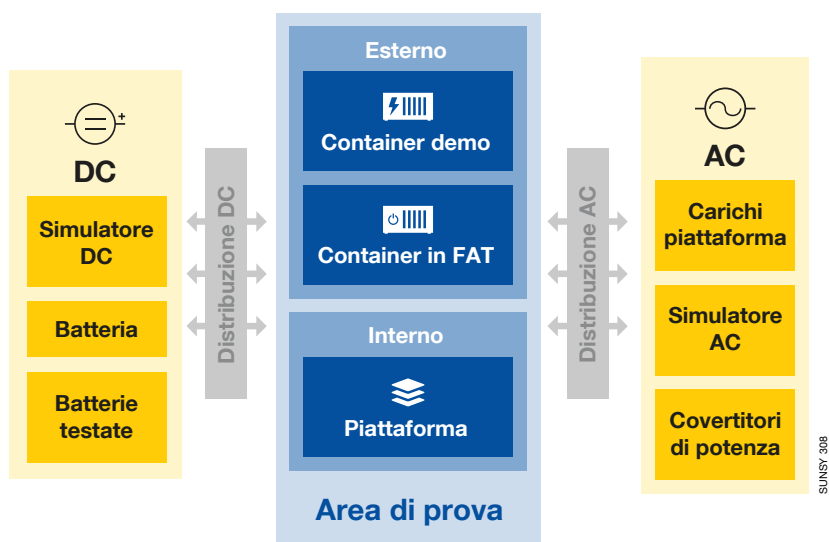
DC

Simulatore DC

Batteria

Batterie testate

Distribuzione DC

Esterno

Container demo

Container in FAT

Interno

Piattaforma

Area di prova

Distribuzione AC

AC

Carichi piattaforma

Simulatore AC

Covertitori di potenza

SUNSY 308